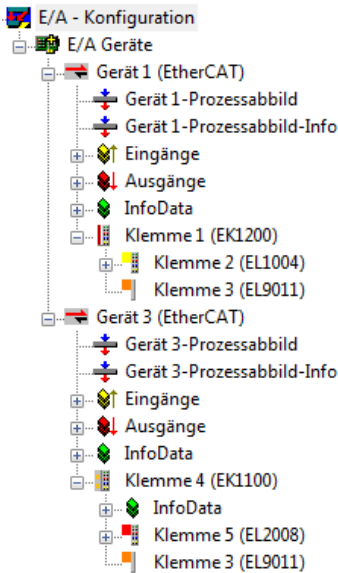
E/A - Konfiguration
E/A Geräte
Gerät 1 (EtherCAT)
Gerät 1-Prozessabbild
Gerät 1-Prozessabbild-Info
Eingänge
Ausgänge
InfoData
Klemme 1 (EK1200)
Klemme 2 (EL1004)
Klemme 3 (EL9011)
Gerät 3 (EtherCAT)
Gerät 3-Prozessabbild
Gerät 3-Prozessabbild-Info
Eingänge
Ausgänge
InfoData
Klemme 4 (EK1100)
InfoData
Klemme 5 (EL2008)
Klemme 3 (EL9011)